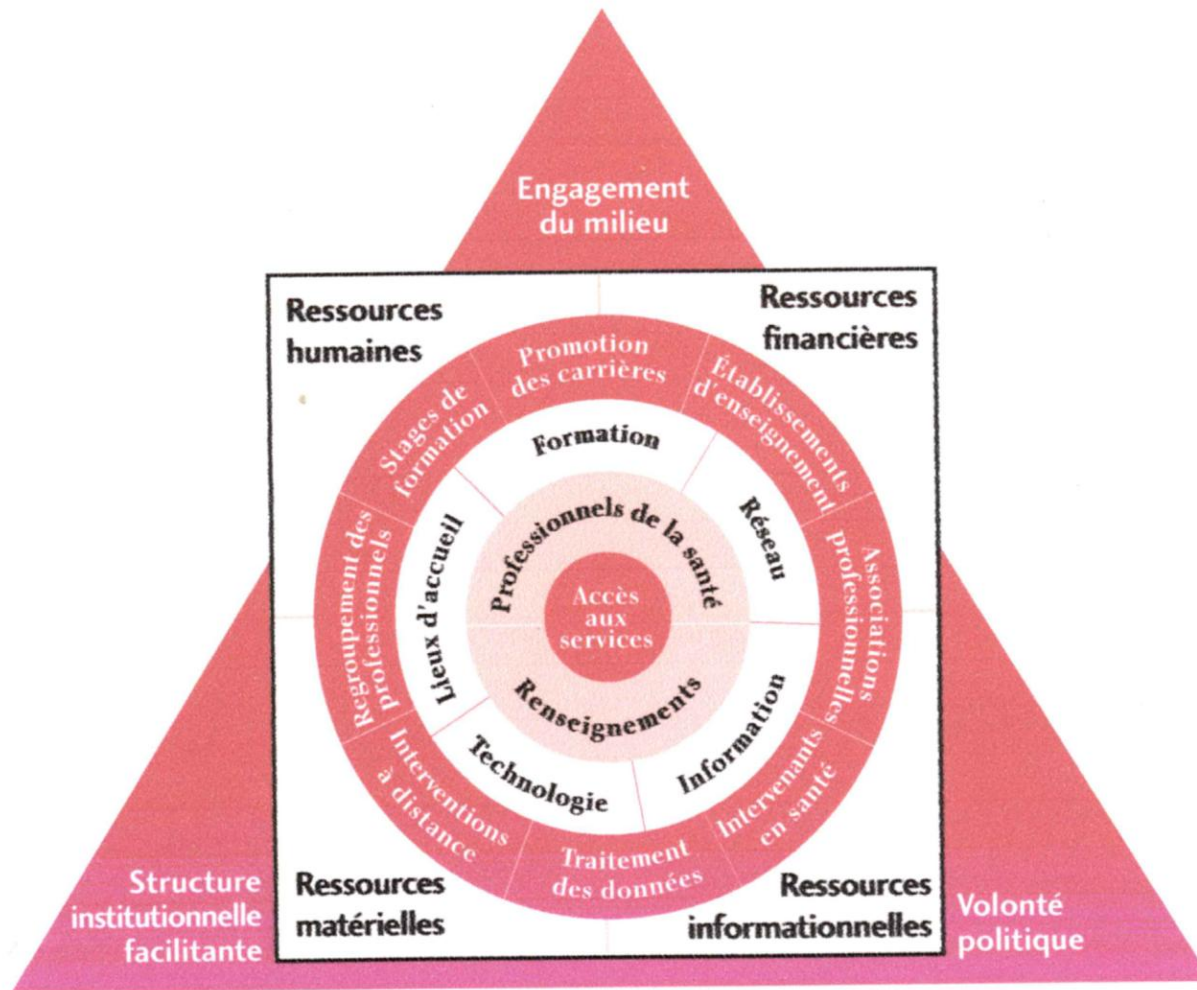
Engagement du milieu

Ressources humaines

Ressources financières

Promotion des carrières

Établissements d'enseignement

Stages de formation

Formation

Réseau

Professionnels de la santé

Lieux d'accueil

Regroupement des professionnels

Associations professionnelles

Accès aux services

Renseignements

Information

Technologie

Interventions à distance

Intervenants en santé

Traitement des données

Structure institutionnelle facilitante

Ressources matérielles

Ressources informationnelles

Volonté politique